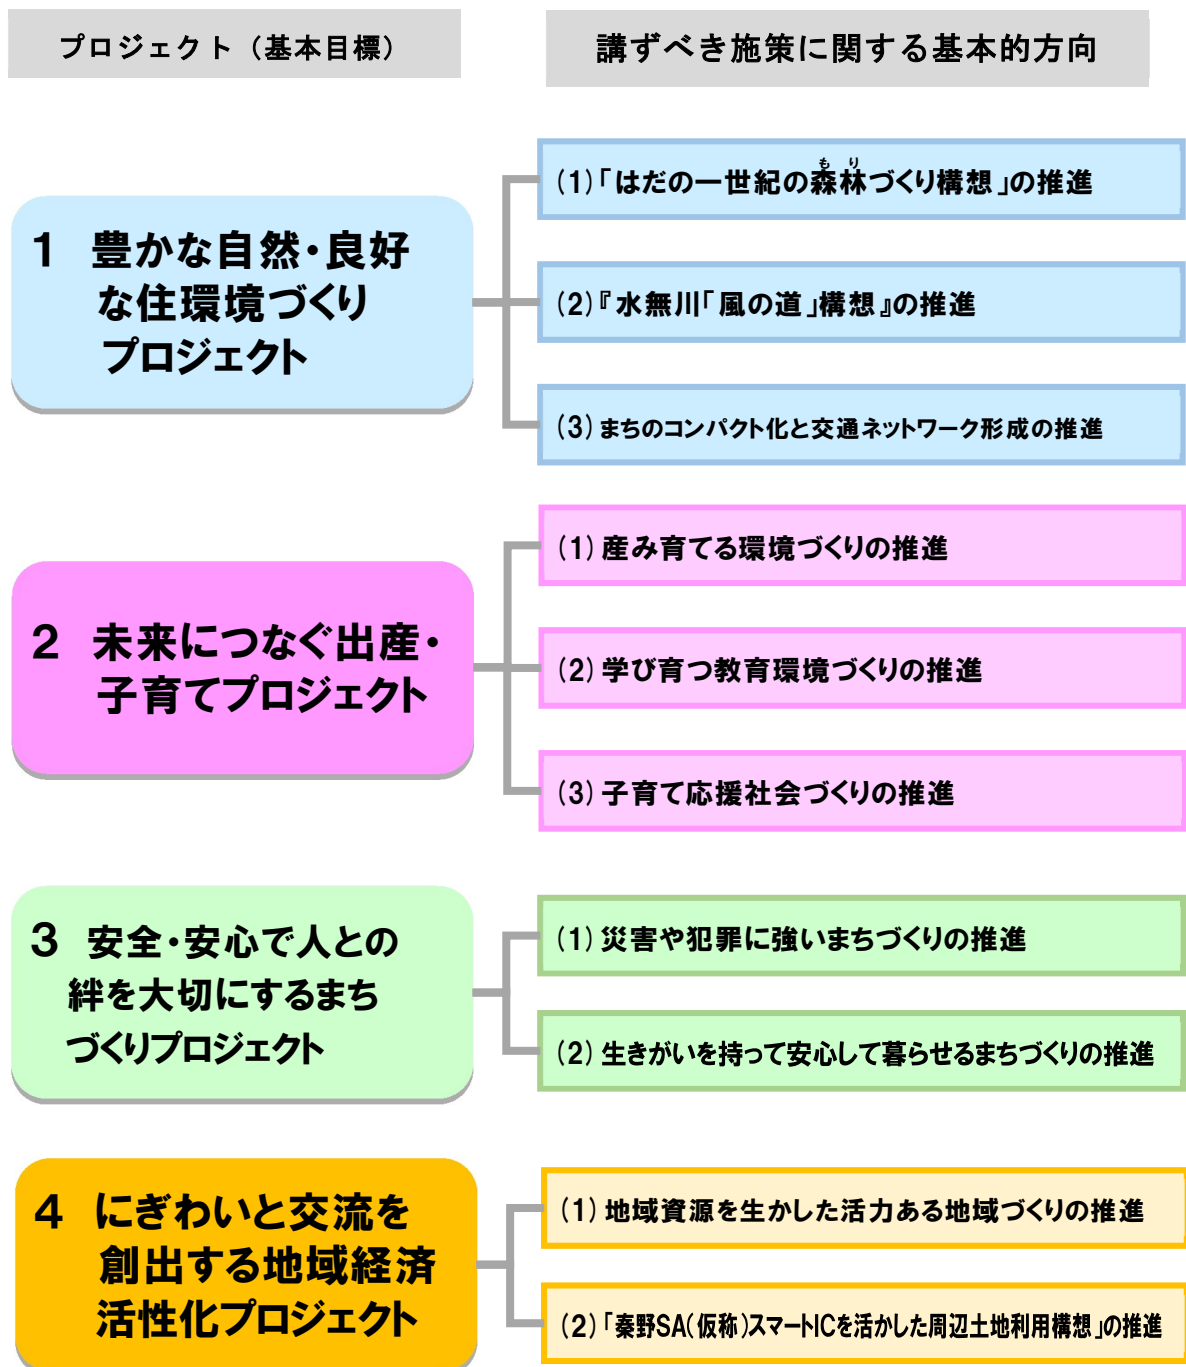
プロジェクト（基本目標）

講ずべき施策に関する基本的方向

1　豊かな自然・良好な住環境づくりプロジェクト

(1)「はだの一世紀の森林（もり）づくり構想」の推進

(2)『水無川「風の道」構想』の推進

(3) まちのコンパクト化と交通ネットワーク形成の推進

2　未来につなぐ出産・子育てプロジェクト

(1) 産み育てる環境づくりの推進

(2) 学び育つ教育環境づくりの推進

(3) 子育て応援社会づくりの推進

3　安全・安心で人との絆を大切にするまちづくりプロジェクト

(1) 災害や犯罪に強いまちづくりの推進

(2) 生きがいを持って安心して暮らせるまちづくりの推進

4　にぎわいと交流を創出する地域経済活性化プロジェクト

(1) 地域資源を生かした活力ある地域づくりの推進

(2)「秦野SA（仮称）スマートICを活かした周辺土地利用構想」の推進